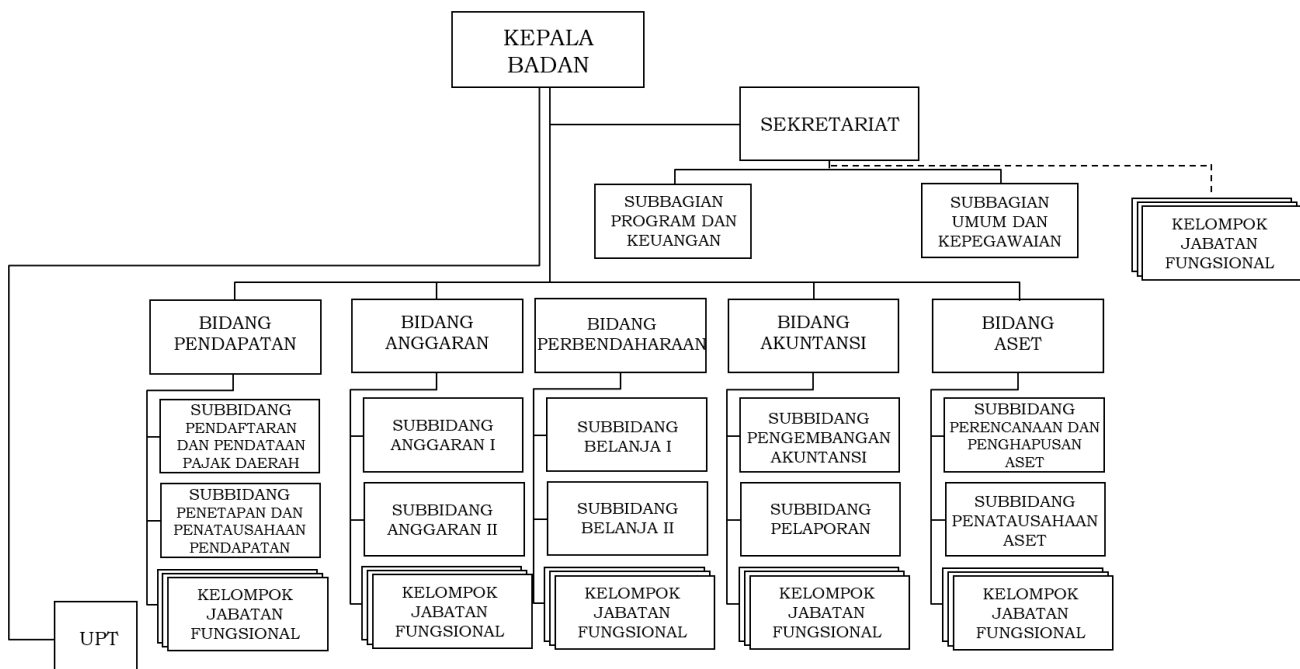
KEPALA BADAN

SEKRETARIAT

SUBBAGIAN PROGRAM DAN KEUANGAN

SUBBAGIAN UMUM DAN KEPEGAWAIAN

KELOMPOK JABATAN FUNGSIONAL

BIDANG PENDAPATAN

SUBBIDANG PENDAFTARAN DAN PENDATAAN PAJAK DAERAH

SUBBIDANG PENETAPAN DAN PENATAUSAHAAN PENDAPATAN

KELOMPOK JABATAN FUNGSIONAL

BIDANG ANGGARAN

SUBBIDANG ANGGARAN I

SUBBIDANG ANGGARAN II

KELOMPOK JABATAN FUNGSIONAL

BIDANG PERBENDAHARAAN

SUBBIDANG BELANJA I

SUBBIDANG BELANJA II

KELOMPOK JABATAN FUNGSIONAL

BIDANG AKUNTANSI

SUBBIDANG PENGEMBANGAN AKUNTANSI

SUBBIDANG PELAPORAN

KELOMPOK JABATAN FUNGSIONAL

BIDANG ASET

SUBBIDANG PERENCANAAN DAN PENGHAPUSAN ASET

SUBBIDANG PENATAUSAHAAN ASET

KELOMPOK JABATAN FUNGSIONAL

UPT